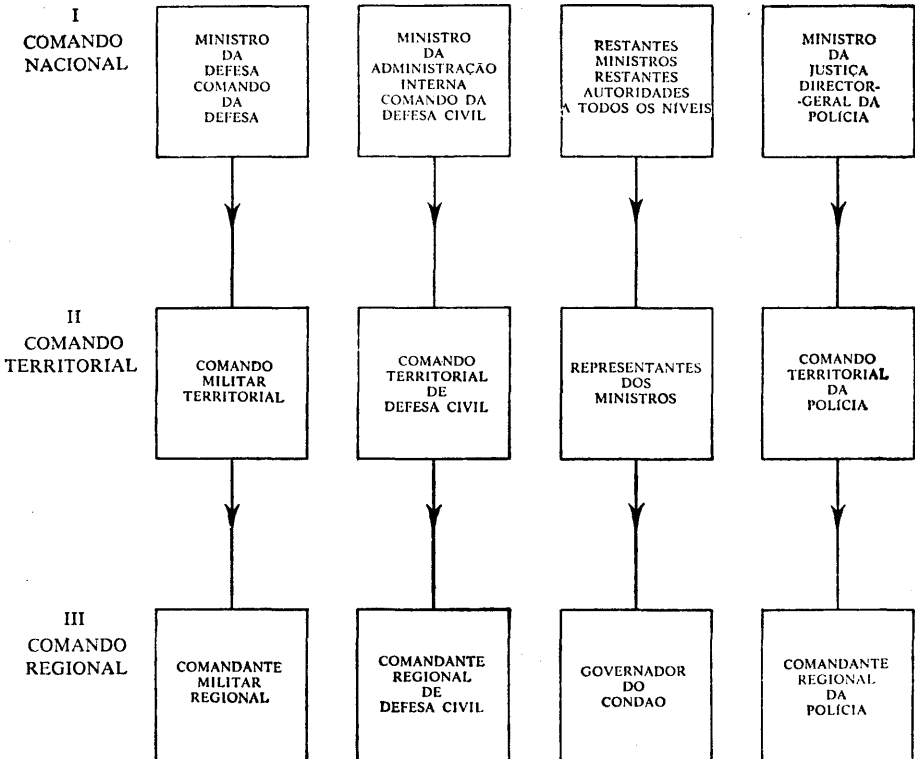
I
COMANDO
NACIONAL

MINISTRO
DA
DEFESA
COMANDO
DA
DEFESA

MINISTRO
DA
ADMINISTRAÇÃO
INTERNA
COMANDO DA
DEFESA CIVIL

RESTANTES
MINISTROS
RESTANTES
AUTORIDADES
A TODOS OS NIVEIS

MINISTRO
DA
JUSTIÇA
DIRECTOR-GERAL DA
POLÍCIA

II
COMANDO
TERRITORIAL

COMANDO
MILITAR
TERRITORIAL

COMANDO
TERRITORIAL
DE
DEFESA CIVIL

REPRESENTANTES
DOS
MINISTROS

COMANDO
TERRITORIAL
DA
POLÍCIA

III
COMANDO
REGIONAL

COMANDANTE
MILITAR
REGIONAL

COMANDANTE
REGIONAL
DE
DEFESA CIVIL

GOVERNADOR
DO
CONDAO

COMANDANTE
REGIONAL
DA
POLÍCIA